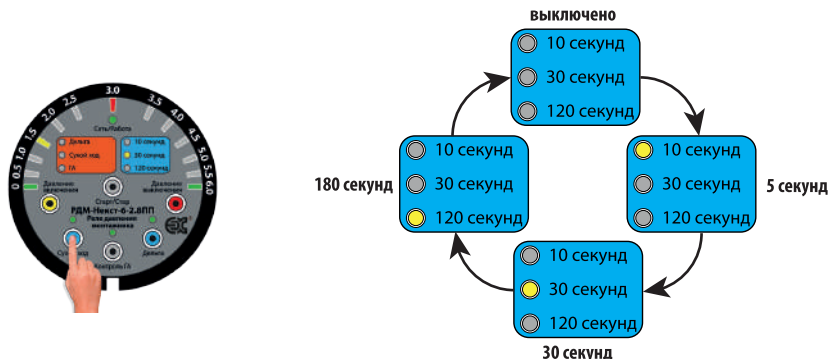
0 0.5 1.0 1.5 2.0 2.5 3.0 3.5 4.0 4.5 5.0 5.5 6.0
Сеть/Работа
Дельта
Сухой ход
ГА
10 секунд
30 секунд
120 секунд
Давление включения
Старт/Стоп
Давление выключения
РДМ-Некст-6-2.8ПП
Реле давления электронное
Сухой ход
Контроль ГА
Дельта

выключено
10 секунд
30 секунд
120 секунд

180 секунд
10 секунд
30 секунд
120 секунд

10 секунд
30 секунд
120 секунд
5 секунд

10 секунд
30 секунд
120 секунд
30 секунд